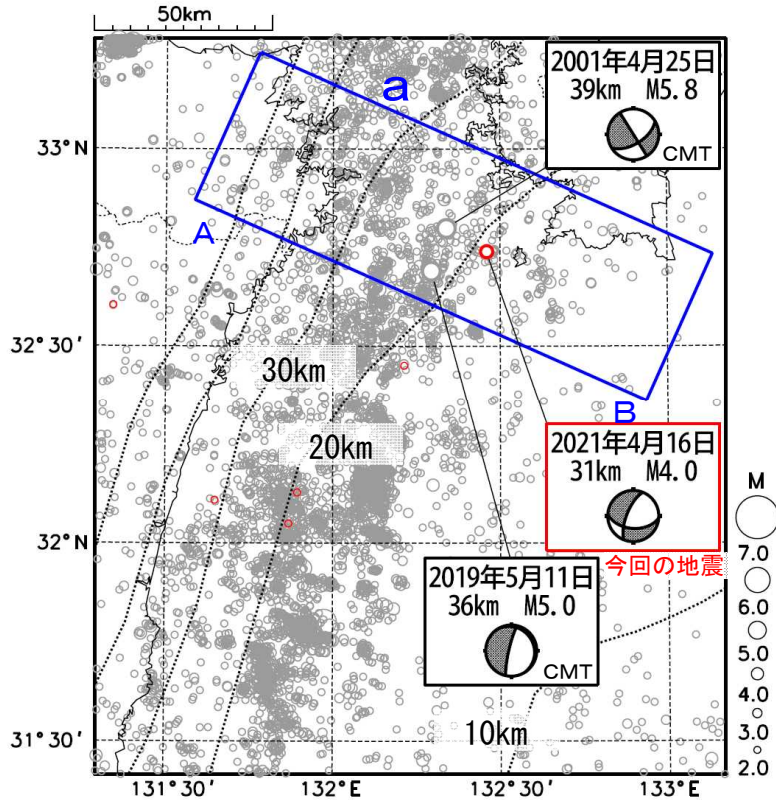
50km

a

2001年4月25日
39km M5.8
CMT

33°N

A

32°30′

30km

B

20km

2021年4月16日
31km M4.0

M

32°N

今回の地震

7.0

2019年5月11日
36km M5.0
CMT

6.0

5.0

4.0

10km

3.0

31°30′

2.0

131°30′

132°E

132°30′

133°E